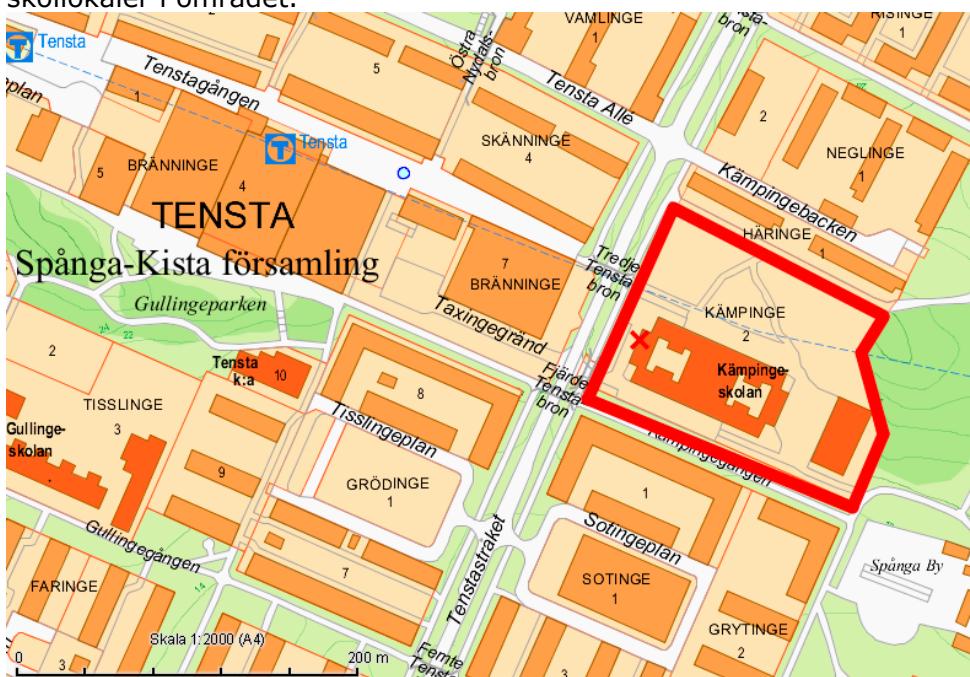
skollokaler i området.

Tensta
Tenstagången
plan
1
5
BRÄNNINGE
4
TENSTA
Spånga-Kista församling
Gullingeparken
5
Tensta
Östra Nydalsbron
VAMLINGE
1
Tensta Alle
SKÄNNINGE
4
7
BRÄNNINGE
Taxingegränd
Tredje Tensta bron
Fjärde Tensta bron
RISINGE
1
Tensta bron
2
NEGLINGE
1
Kämpingebacken
HÄRINGE
1
KÄMPINGE
2
Kämpinge-skolan
Kämpingegången
2
Tensta k:a
10
TISSLINGE
3
Gullinge-skolan
9
8
Tisslingeplan
GRÖDINGE
1
Gullingegången
FARINGE
7
Tenstastråket
1
Sotingeplan
SOTINGE
1
GRYTINGE
2
Spånga By
Femte Tensta
Skala 1:2000 (A4)
0
3
200 m